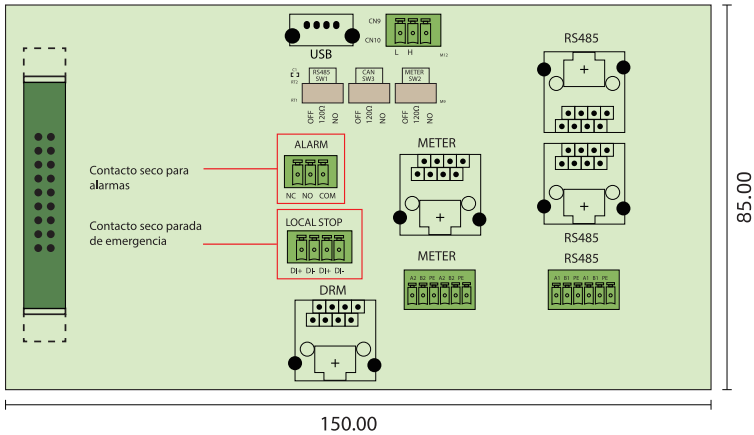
CN9
CN10
USB
L H
M12
RS485 SW1
CAN SW3
METER SW2
OFF 120Ω NO
OFF 120Ω NO
OFF 120Ω NO
RS485
+
ALARM
NC NO COM
Contacto seco para alarmas
METER
+
LOCAL STOP
DI+ DI- DI+ DI-
Contacto seco parada de emergencia
RS485
+
METER
A2 B2 PE A2 B2 PE
RS485
A1 B1 PE A1 B1 PE
DRM
+
85.00
150.00